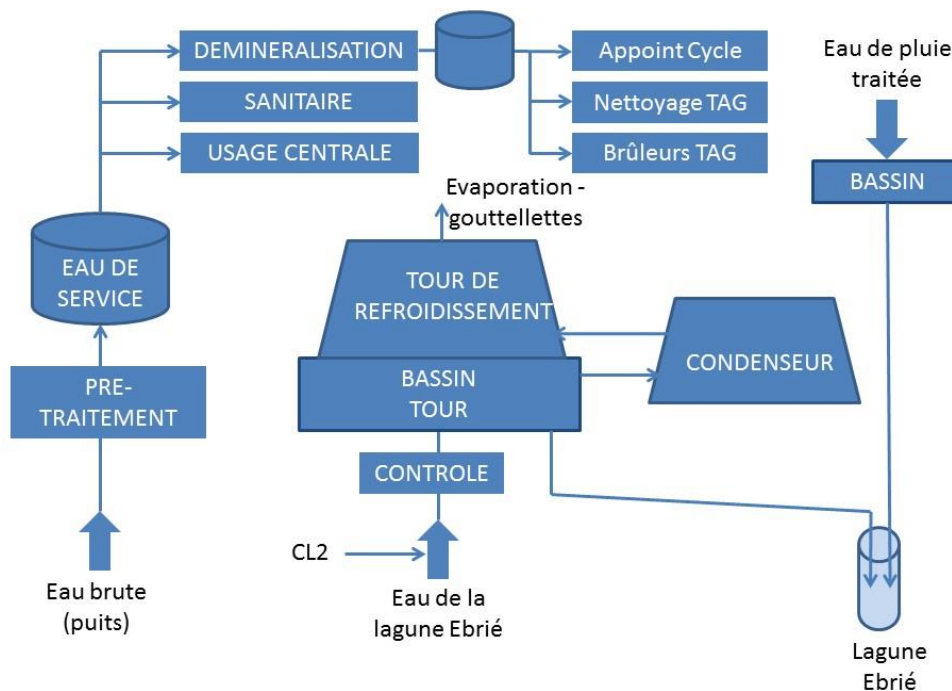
DEMINERALISATION

SANITAIRE

USAGE CENTRALE

Appoint Cycle

Nettoyage TAG

Brûleurs TAG

Eau de pluie traitée

BASSIN

Evaporation - gouttellettes

EAU DE SERVICE

TOUR DE REFROIDISSEMENT

CONDENSEUR

BASSIN TOUR

PRE-TRAITEMENT

CONTROLE

CL2

Eau brute (puits)

Eau de la lagune Ebrié

Lagune Ebrié